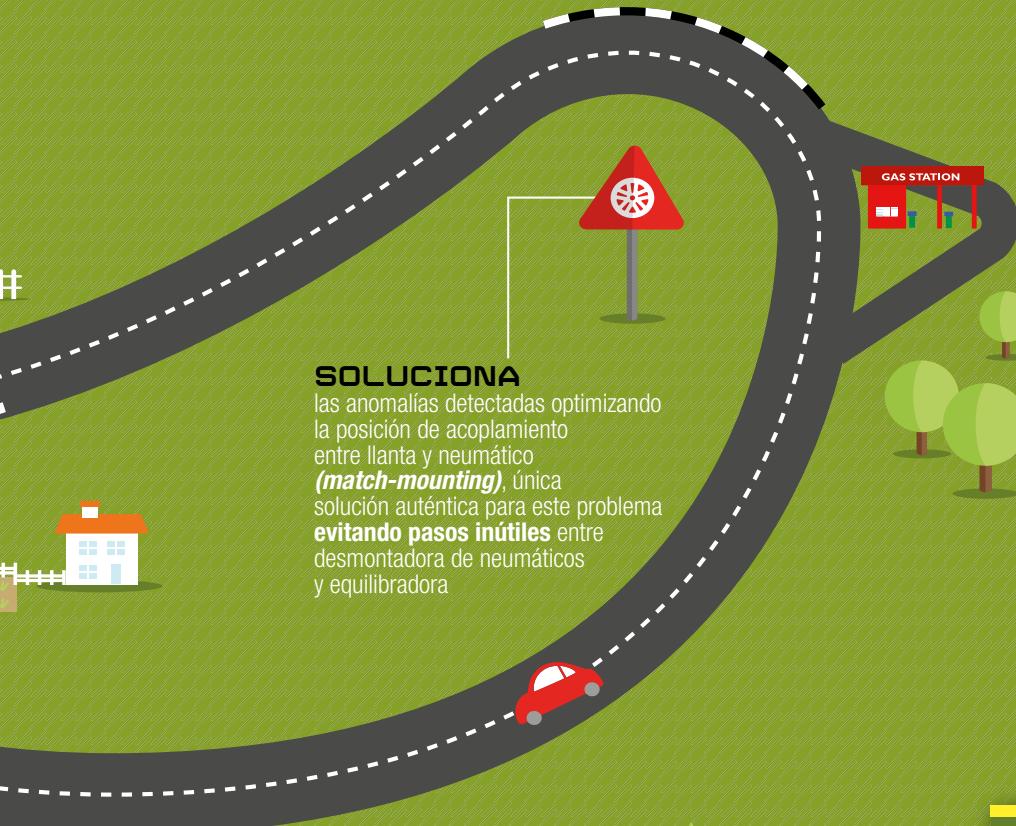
GAS STATION

SOLUCIONA
las anomalías detectadas optimizando la posición de acoplamiento entre llanta y neumático ***(match-mounting)***, única solución auténtica para este problema **evitando pasos inútiles** entre desmontadora de neumáticos y equilibradora